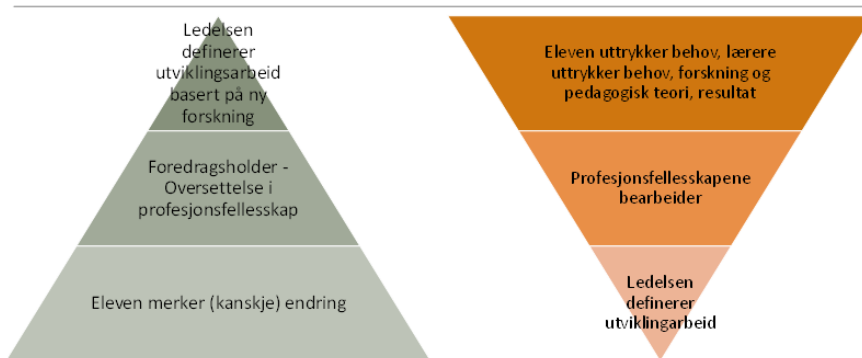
Ledelsen definerer utviklingsarbeid basert på ny forskning

Foredragsholder - Oversettelse i profesjonsfellesskap

Eleven merker (kanskje) endring

Eleven uttrykker behov, lærere uttrykker behov, forskning og pedagogisk teori, resultat

Profesjonsfellesskapene bearbeider

Ledelsen definerer utviklingarbeid